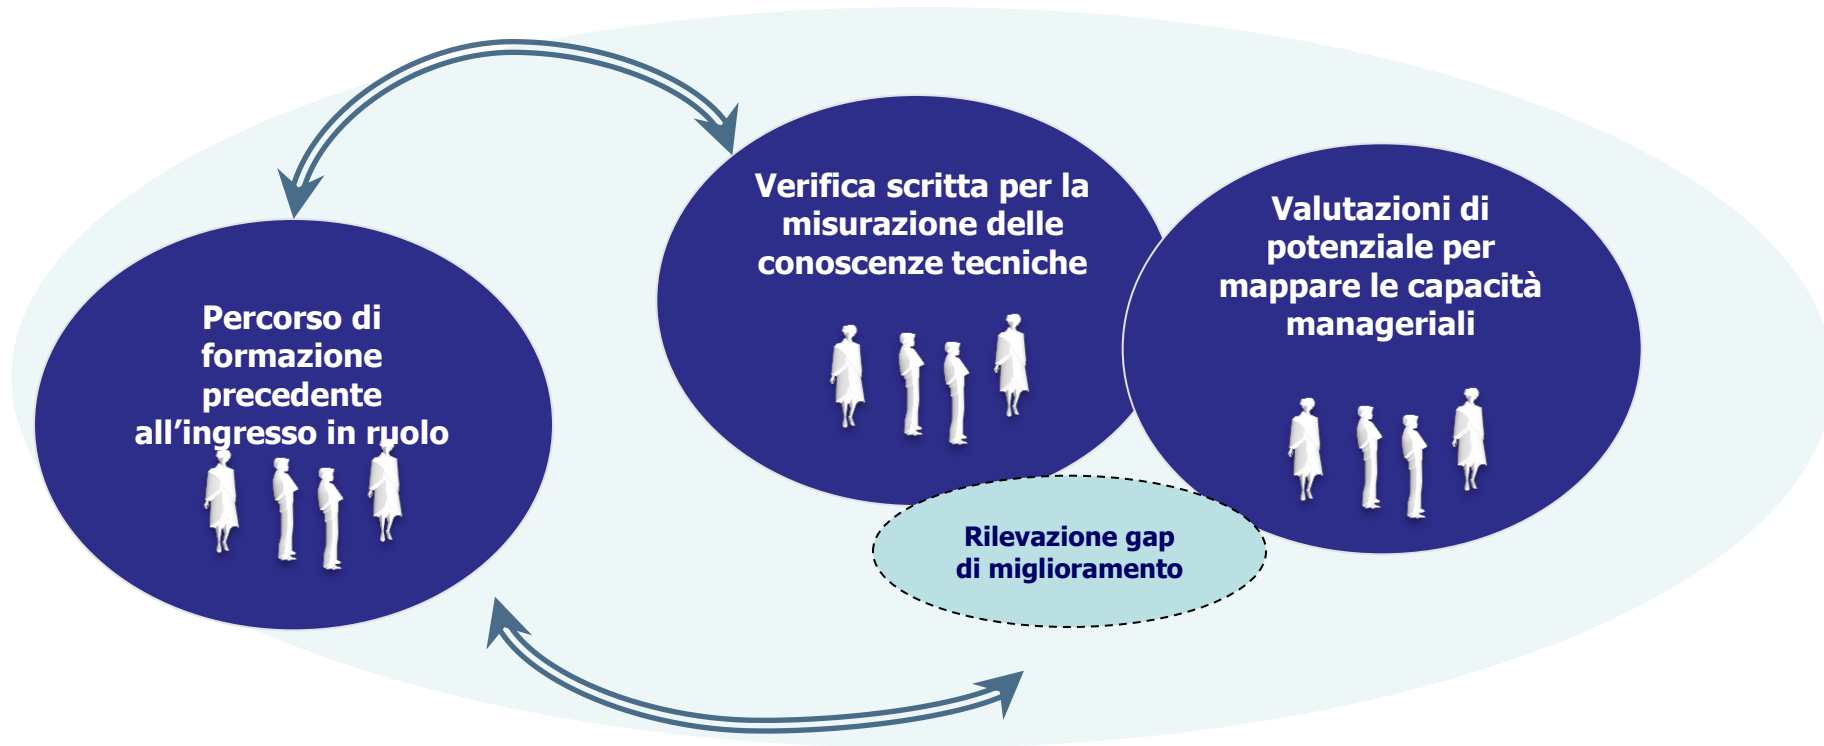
Percorso di formazione precedente all’ingresso in ruolo

Verifica scritta per la misurazione delle conoscenze tecniche

Valutazioni di potenziale per mappare le capacità manageriali

Rilevazione gap di miglioramento